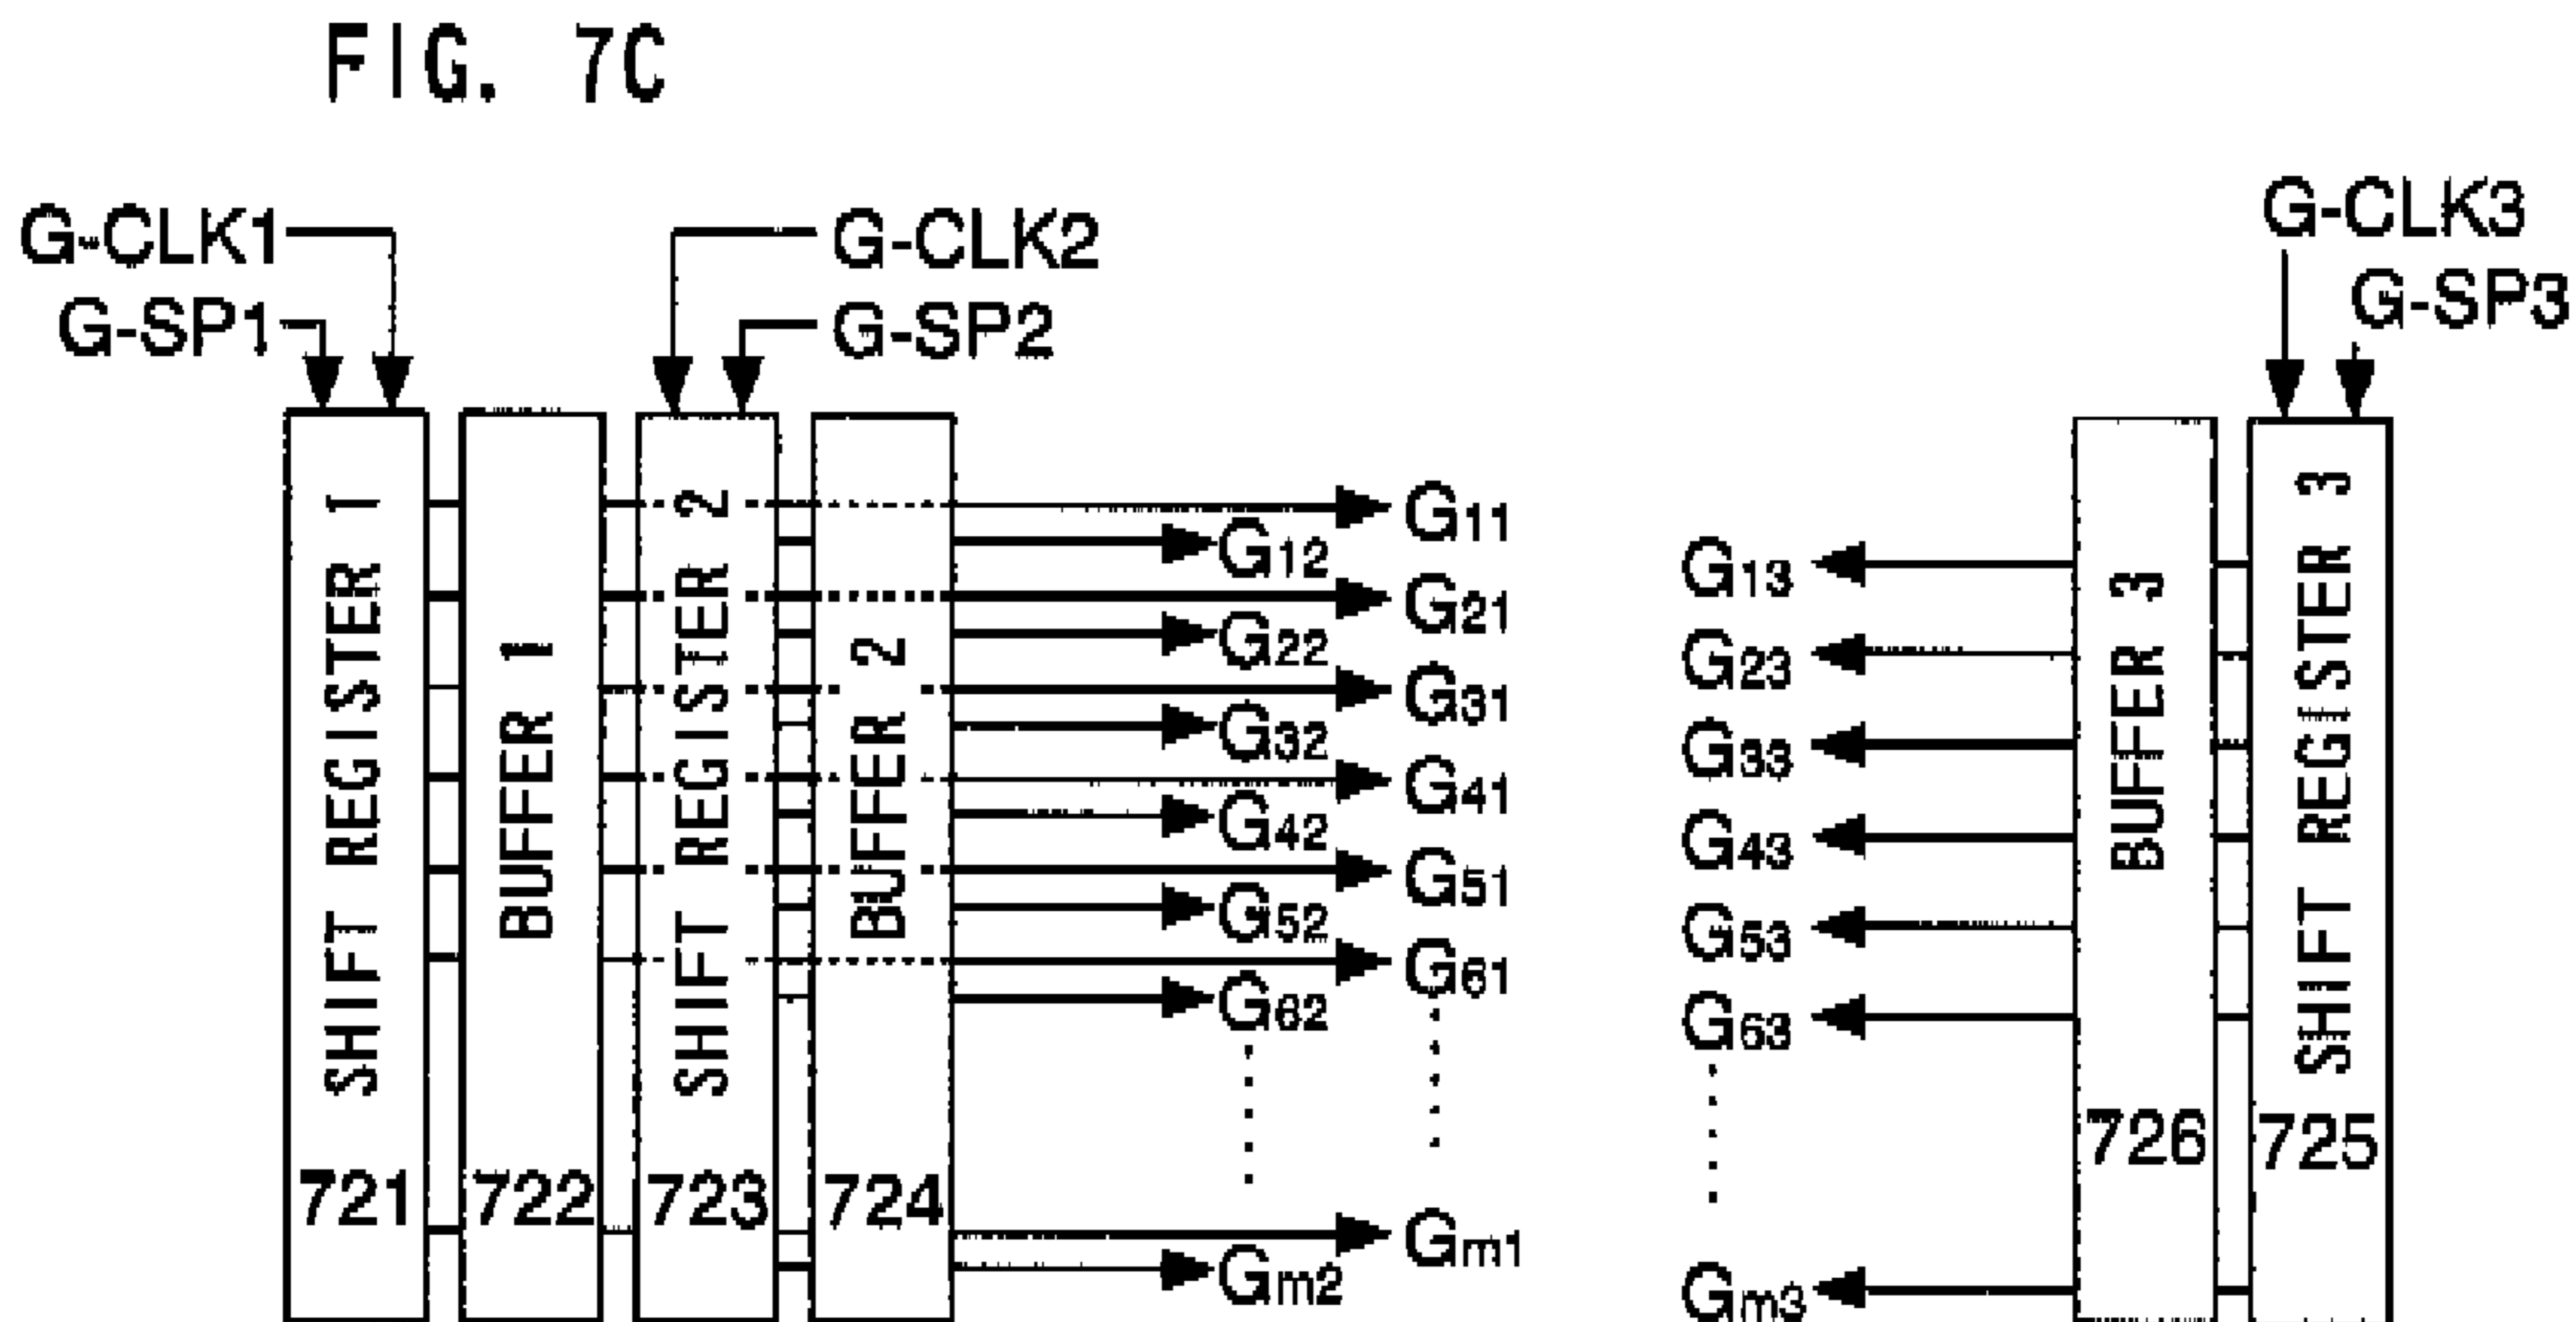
FIG. 7C

G-CLK1
G-SP1
G-CLK2
G-SP2
G-CLK3
G-SP3

SHIFT REGISTER 1
721
BUFFER 1
722
SHIFT REGISTER 2
723
BUFFER 2
724

$G_{11}$
$G_{12}$
$G_{21}$
$G_{22}$
$G_{31}$
$G_{32}$
$G_{41}$
$G_{42}$
$G_{51}$
$G_{52}$
$G_{61}$
$G_{62}$
$G_{m1}$
$G_{m2}$

$G_{13}$
$G_{23}$
$G_{33}$
$G_{43}$
$G_{53}$
$G_{63}$
$G_{m3}$

BUFFER 3
726
SHIFT REGISTER 3
725